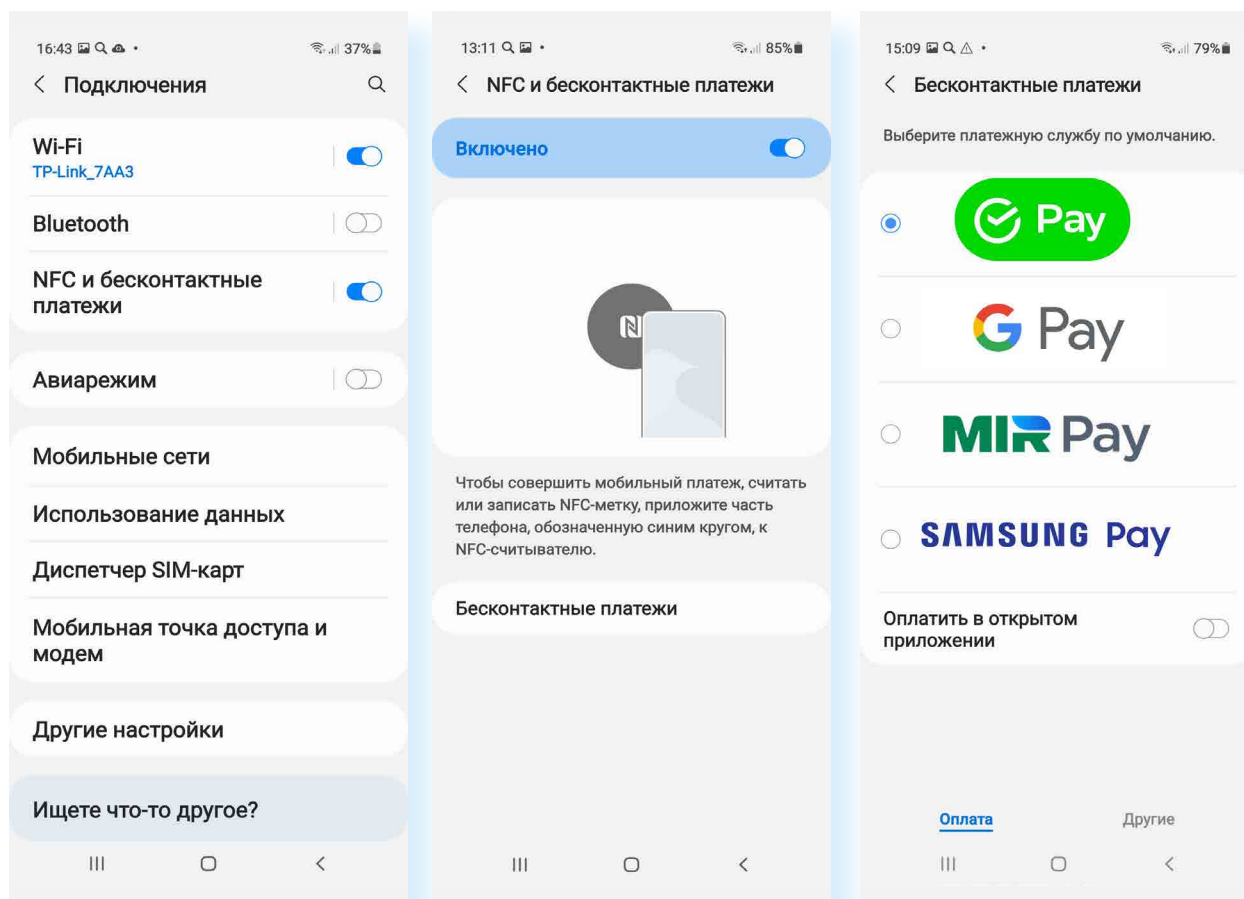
16:43 37%

Подключения

Wi-Fi
TP-Link_7AA3

Bluetooth

NFC и бесконтактные платежи

Авиарежим

Мобильные сети

Использование данных

Диспетчер SIM-карт

Мобильная точка доступа и модем

Другие настройки

Ищете что-то другое?

13:11 85%

NFC и бесконтактные платежи

Включено

Чтобы совершить мобильный платеж, считать или записать NFC-метку, приложите часть телефона, обозначенную синим кругом, к NFC-считывателю.

Бесконтактные платежи

15:09 79%

Бесконтактные платежи

Выберите платежную службу по умолчанию.

Pay

G Pay

MIR Pay

SAMSUNG Pay

Оплатить в открытом приложении

Оплата

Другие